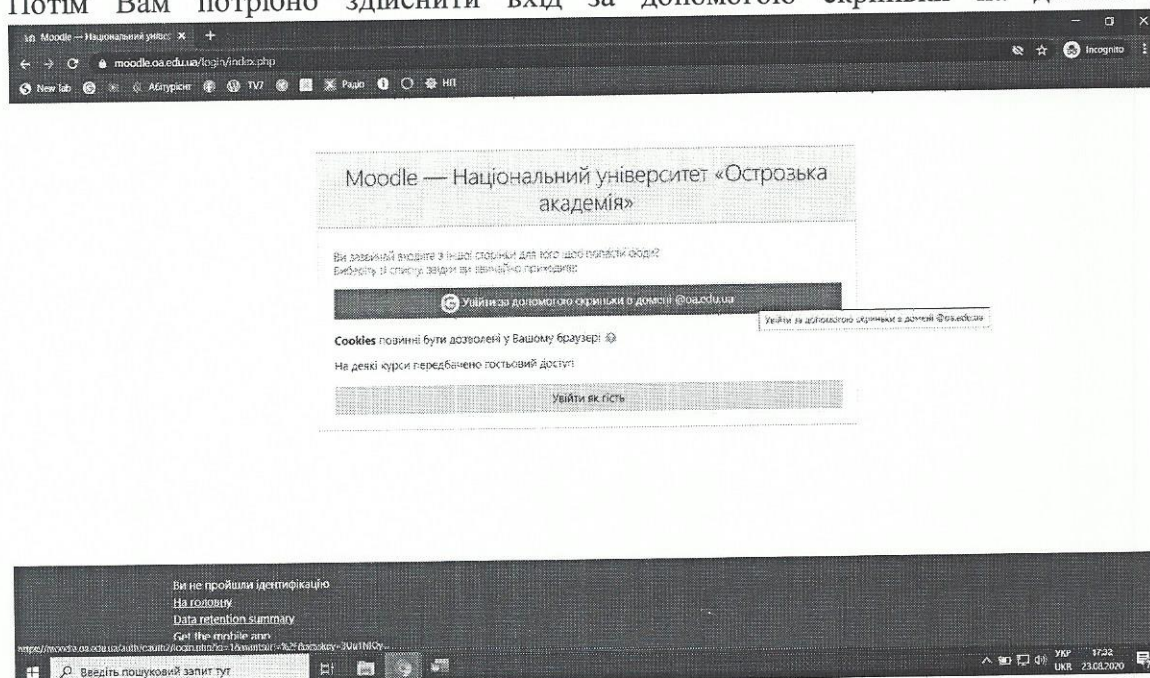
Потім Вам потрібно здійснити вхід за допомогою скриньки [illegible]

Moodle — Національний унів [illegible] ×

moodle.oa.edu.ua/login/index.php

Incognito

New lab Абітурієнт TV7 Радіо НП

Moodle — Національний університет «Острозька академія»

Ви зазвичай входите з іншої сторінки для того щоб попасти сюди? Виберіть зі списку звідки ви звичайно приходите:

Увійти за допомогою скриньки в домені @oa.edu.ua

Увійти за допомогою скриньки в домені @oa.edu.ua

Cookies повинні бути дозволені у Вашому браузері

На деякі курси передбачено гостьовий доступ

Увійти як гість

Ви не пройшли ідентифікацію
На головну
Data retention summary
Get the mobile app

https://moodle.oa.edu.ua/auth/oauth2/login.php?id=1&wantsurl=%2F&sesskey=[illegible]

Введіть пошуковий запит тут

УКР 17:32
UKR 23.08.2020